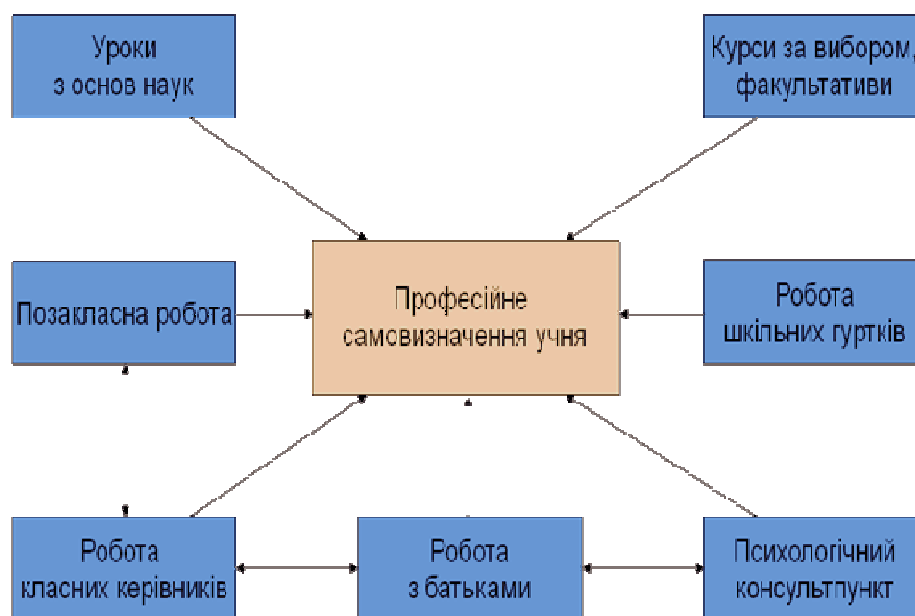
Уроки з основ наук

Курси за вибором, факультативи

Позакласна робота

Професійне самвизначення учня

Робота шкільних гуртків

Робота класних керівників

Робота з батьками

Психологічний консультпункт